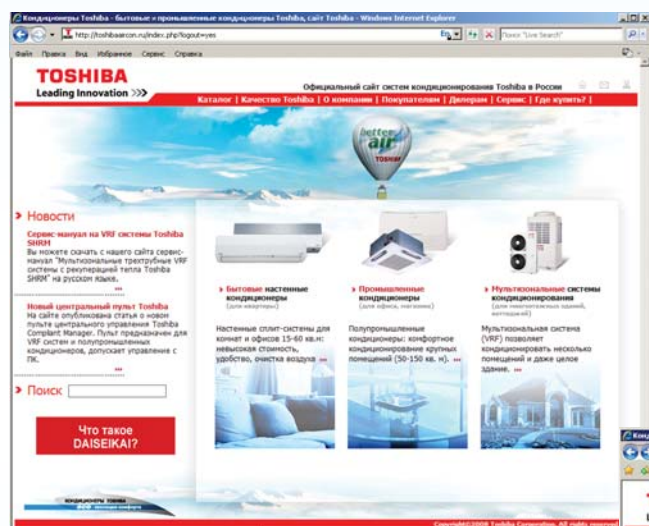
Кондиционеры Toshiba - бытовые и промышленные кондиционеры Toshiba, сайт Toshiba - Windows Internet Explorer

http://toshibaaircon.ru/index.php?logout=yes

Поиск "Live Search"

Файл Правка Вид Избранное Сервис Справка

TOSHIBA
Leading Innovation >>>

Официальный сайт систем кондиционирования Toshiba в России

Каталог | Качество Toshiba | О компании | Покупателям | Дилерам | Сервис | Где купить? |

better air TOSHIBA

Новости

Сервис-мануал на VRF системы Toshiba SHRM
Вы можете скачать с нашего сайта сервис-мануал "Мультизональные трехтрубные VRF системы с рекуперацией тепла Toshiba SHRM" на русском языке.
...

Новый центральный пульт Toshiba
На сайте опубликована статья о новом пульте центрального управления Toshiba Compliant Manager. Пульт предназначен для VRF систем и полупромышленных кондиционеров, допускает управление с ПК.
...

Поиск

Что такое DAISEIKAI?

Бытовые настенные кондиционеры
(для квартиры)

Настенные сплит-системы для комнат и офисов 15-60 кв.м: невысокая стоимость, удобство, очистка воздуха ...

Промышленные кондиционеры
(для офиса, магазина)

Полупромышленные кондиционеры: комфортное кондиционирование крупных помещений (50-150 кв. м). ...

Мультизональные системы кондиционирования
(для многоэтажных зданий, коттеджей)

Мультизональная система (VRF) позволяет кондиционировать несколько помещений и даже целое здание. ...

Copyright©2008 Toshiba Corporation. All rights reserved